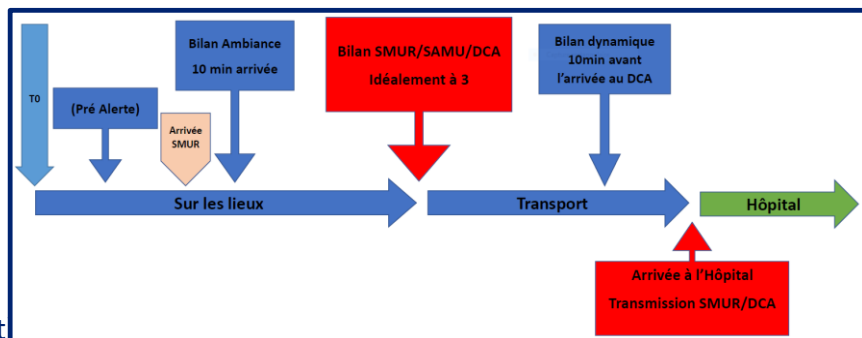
T0

(Pré Alerte)

Arrivée SMUR

Bilan Ambiance
10 min arrivée

Bilan SMUR/SAMU/DCA
Idéalement à 3

Bilan dynamique
10min avant
l'arrivée au DCA

Sur les lieux

Transport

Hôpital

Arrivée à l'Hôpital
Transmission SMUR/DCA

t